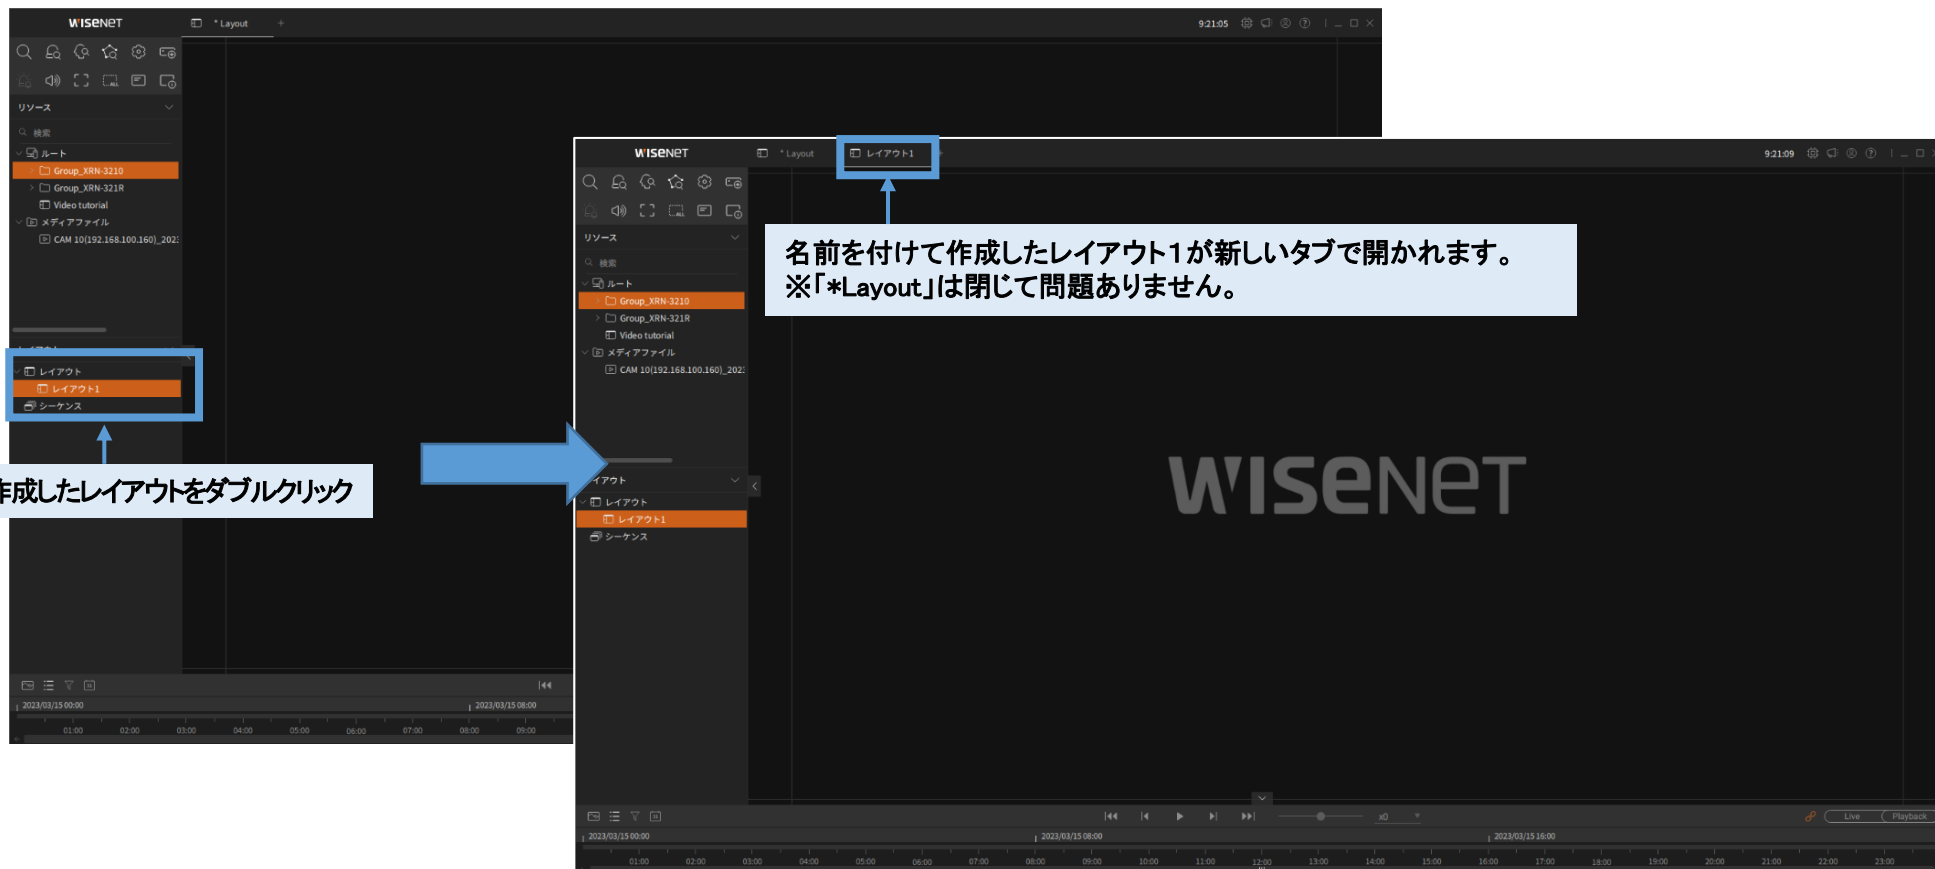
WISENET
* Layout
9:21:05
リソース
検索
ルート
Group_XRN-3210
Group_XRN-321R
Video tutorial
メディアファイル
CAM 10(192.168.100.160)_202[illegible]
レイアウト
レイアウト1
シーケンス
作成したレイアウトをダブルクリック
2023/03/15 00:00
2023/03/15 08:00
01:00 02:00 03:00 04:00 05:00 06:00 07:00 08:00 09:00

WISENET
* Layout
レイアウト1
9:21:09
リソース
検索
ルート
Group_XRN-3210
Group_XRN-321R
Video tutorial
メディアファイル
CAM 10(192.168.100.160)_202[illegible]
イアウト
レイアウト
レイアウト1
シーケンス
名前を付けて作成したレイアウト1が新しいタブで開かれます。
※「*Layout」は閉じて問題ありません。
WISENET
x0
Live
Playback
2023/03/15 00:00
2023/03/15 08:00
2023/03/15 16:00
01:00 02:00 03:00 04:00 05:00 06:00 07:00 08:00 09:00 10:00 11:00 12:00 13:00 14:00 15:00 16:00 17:00 18:00 19:00 20:00 21:00 22:00 23:00